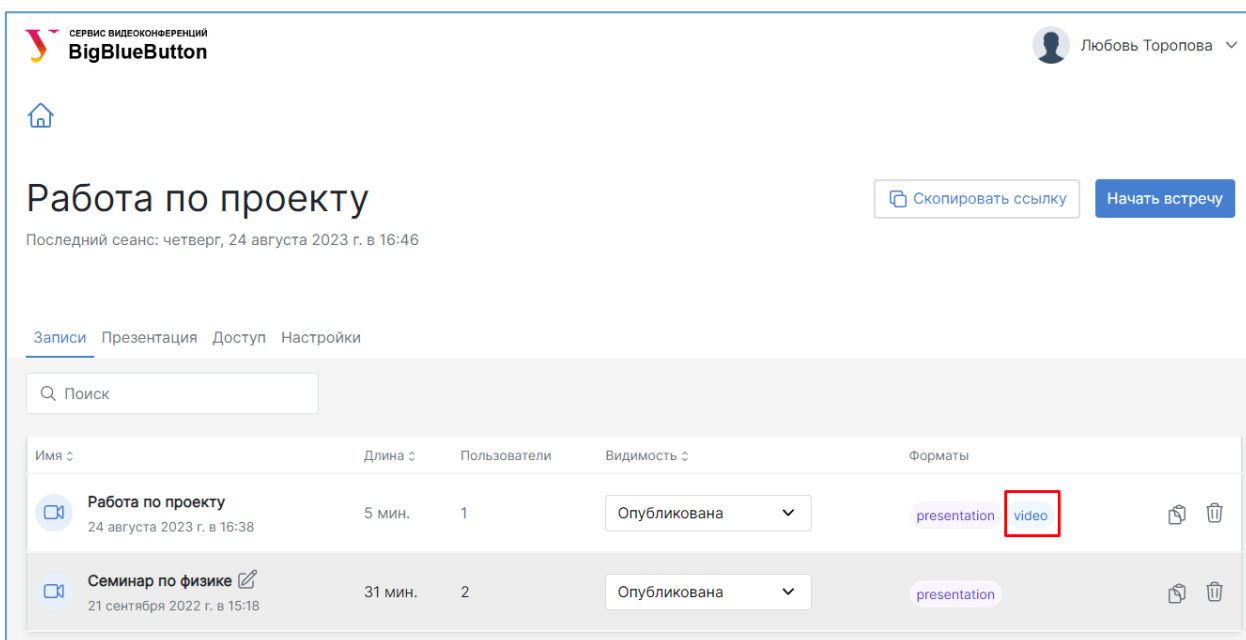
СЕРВИС ВИДЕОКОНФЕРЕНЦИЙ
BigBlueButton

Любовь Торопова

Работа по проекту

Последний сеанс: четверг, 24 августа 2023 г. в 16:46

Скопировать ссылку

Начать встречу

Записи Презентация Доступ Настройки

Поиск

| Имя | Длина | Пользователи | Видимость | Форматы |
|---|---|---|---|---|
| Работа по проекту 24 августа 2023 г. в 16:38 | 5 мин. | 1 | Опубликована | presentation video |
| Семинар по физике 21 сентября 2022 г. в 15:18 | 31 мин. | 2 | Опубликована | presentation |